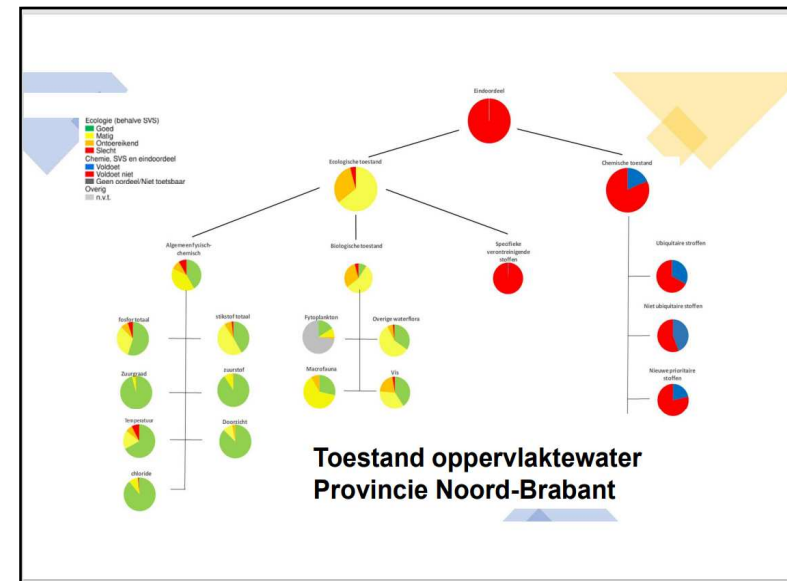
Ecologie (behalve SVS)
Goed
Matig
Ontoereikend
Slecht
Chemie, SVS en eindoordeel
Voldoet
Voldoet niet
Geen oordeel/Niet toetsbaar
Overig
n.v.t.

Eindoordeel

Ecologische toestand

Chemische toestand

Algemeen fysisch-chemisch

Biologische toestand

Specifieke verontreinigende stoffen

Ubiquitaire stoffen

Niet ubiquitaire stoffen

Nieuwe prioritaire stoffen

fosfor totaal

stikstof totaal

Zuurgraad

zuurstof

Temperatuur

Doorzicht

chloride

Fytoplankton

Overige waterflora

Macrofauna

Vis

Toestand oppervlaktewater
Provincie Noord-Brabant